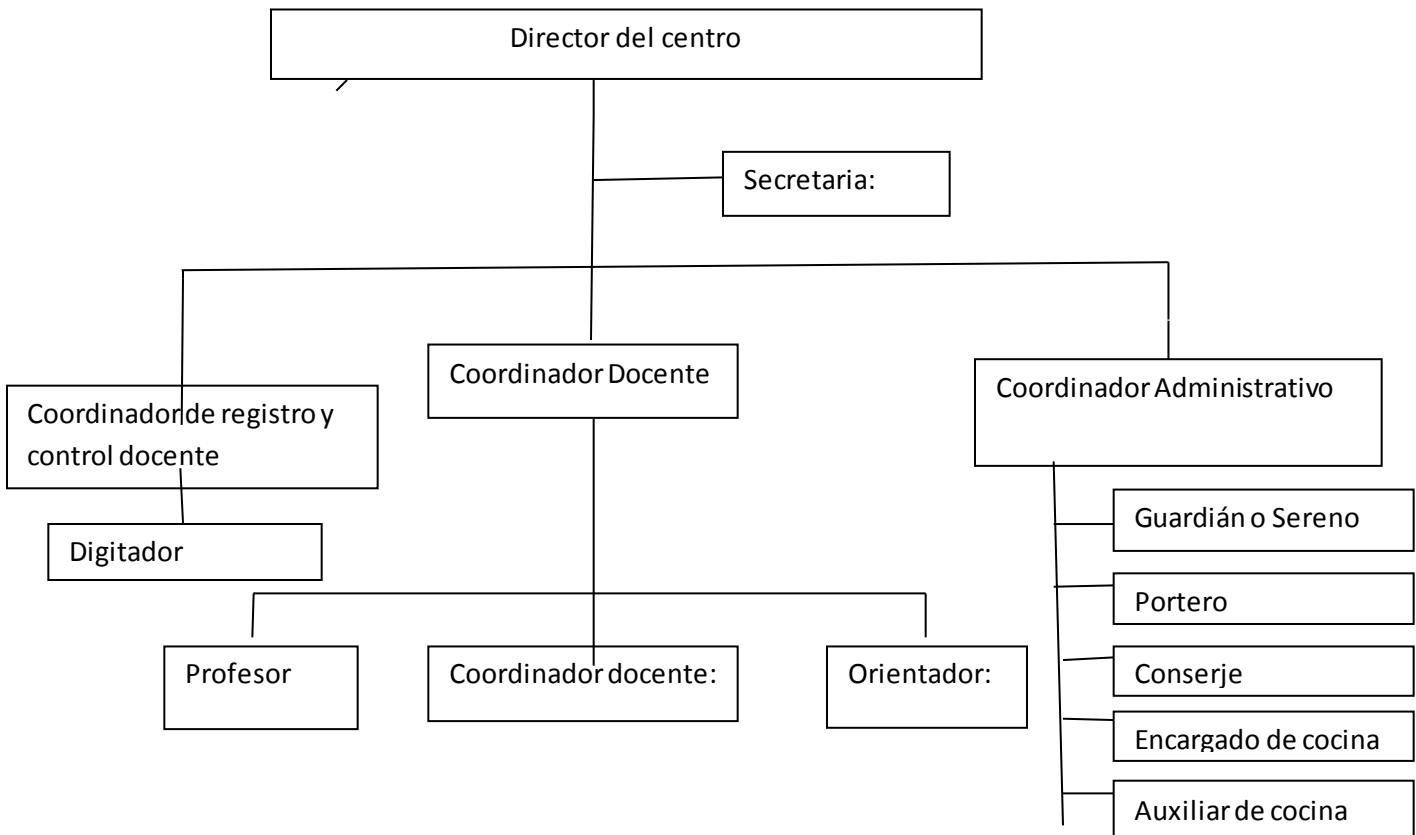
Director del centro

Secretaria:

Coordinador de registro y control docente

Digitador

Coordinador Docente

Profesor

Coordinador docente:

Orientador:

Coordinador Administrativo

Guardián o Sereno

Portero

Conserje

Encargado de cocina

Auxiliar de cocina